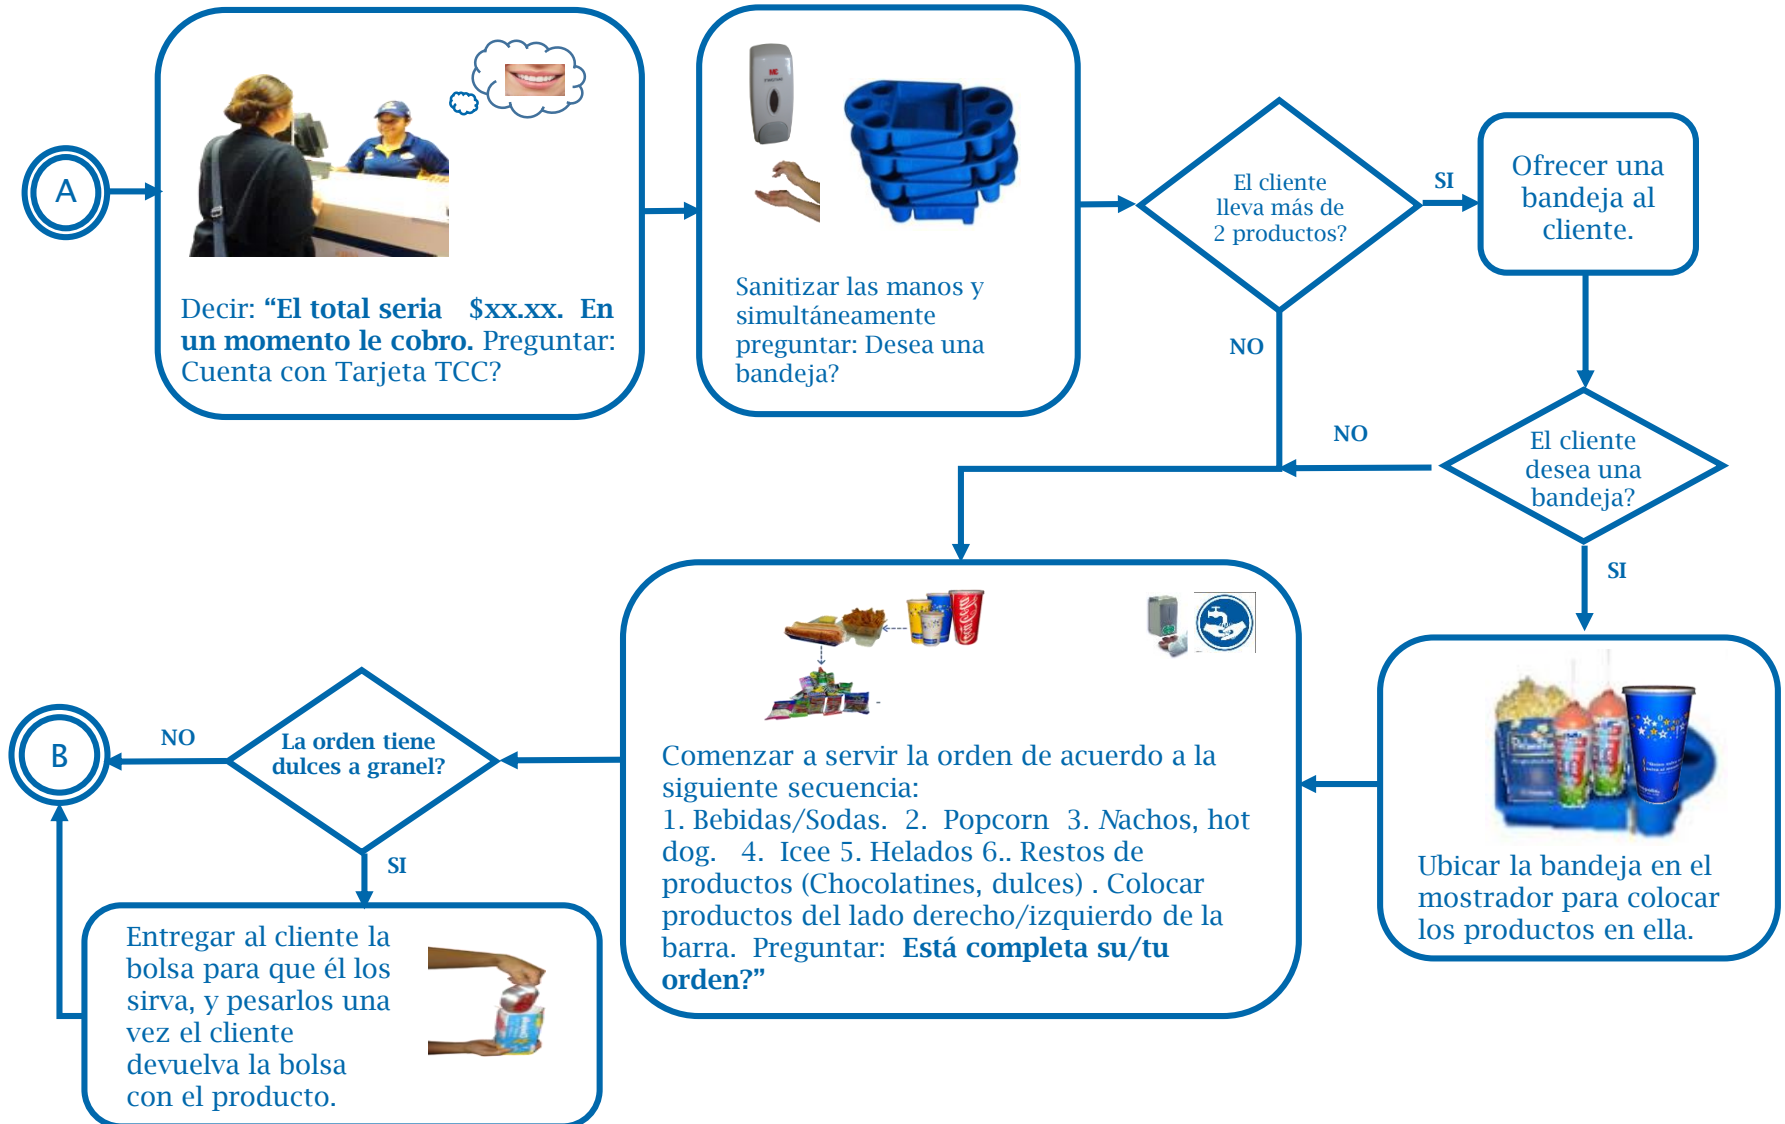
A

Decir: **“El total seria $xx.xx. En un momento le cobro.** Preguntar: Cuenta con Tarjeta TCC?

Sanitizar las manos y simultáneamente preguntar: Desea una bandeja?

El cliente lleva más de 2 productos?

SI

NO

Ofrecer una bandeja al cliente.

El cliente desea una bandeja?

NO

SI

Ubicar la bandeja en el mostrador para colocar los productos en ella.

Comenzar a servir la orden de acuerdo a la siguiente secuencia:
1. Bebidas/Sodas. 2. Popcorn 3. Nachos, hot dog. 4. Icee 5. Helados 6.. Restos de productos (Chocolatines, dulces) . Colocar productos del lado derecho/izquierdo de la barra. Preguntar: **Está completa su/tu orden?”**

La orden tiene dulces a granel?

NO

B

SI

Entregar al cliente la bolsa para que él los sirva, y pesarlos una vez el cliente devuelva la bolsa con el producto.